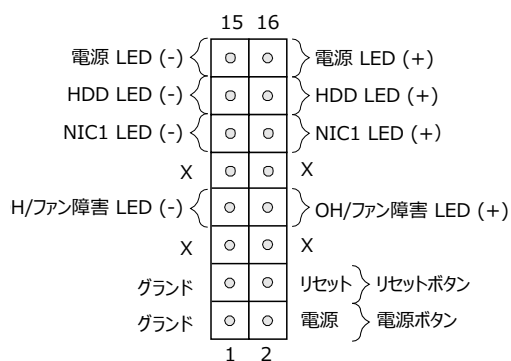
15 16

電源 LED (-)
電源 LED (+)

HDD LED (-)
HDD LED (+)

NIC1 LED (-)
NIC1 LED (+)

X
X

H/ファン障害 LED (-)
OH/ファン障害 LED (+)

X
X

グランド
リセット
リセットボタン

グランド
電源
電源ボタン

1 2